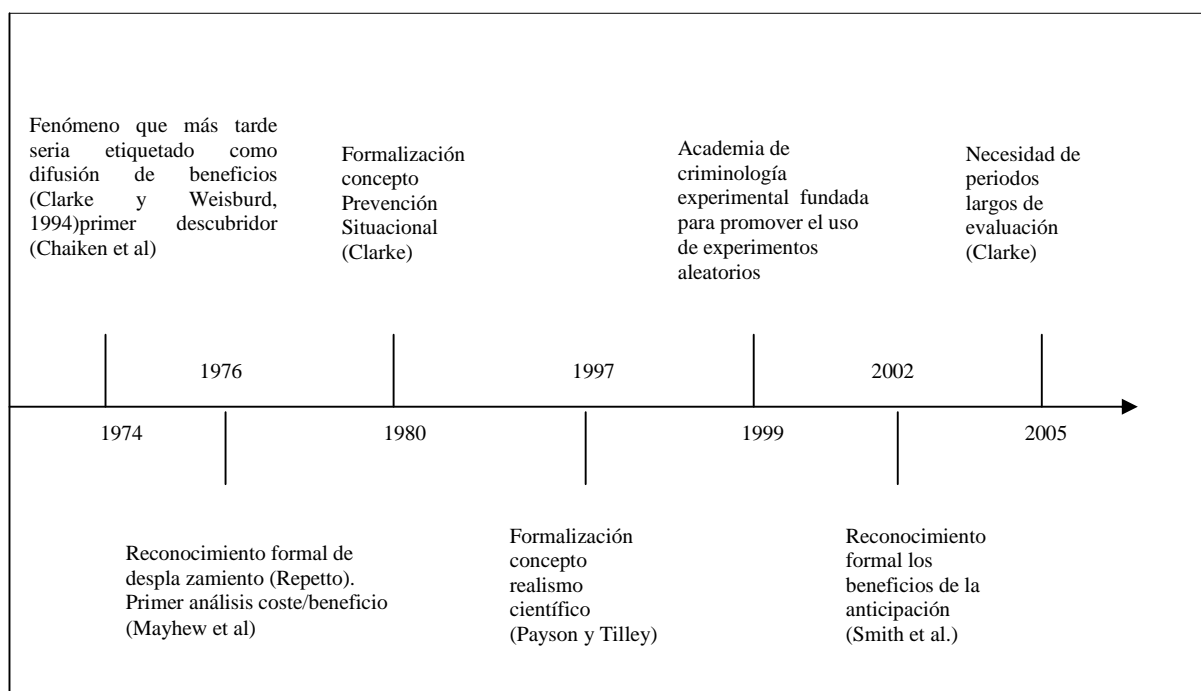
Fenómeno que más tarde seria etiquetado como difusión de beneficios (Clarke y Weisburd, 1994)primer descubridor (Chaiken et al)

Formalización concepto Prevención Situacional (Clarke)

Academia de criminología experimental fundada para promover el uso de experimentos aleatorios

Necesidad de periodos largos de evaluación (Clarke)

1976

1997

2002

1974

1980

1999

2005

Reconocimiento formal de despla zamiento (Repetto). Primer análisis coste/beneficio (Mayhew et al)

Formalización concepto realismo científico (Payson y Tilley)

Reconocimiento formal los beneficios de la anticipación (Smith et al.)